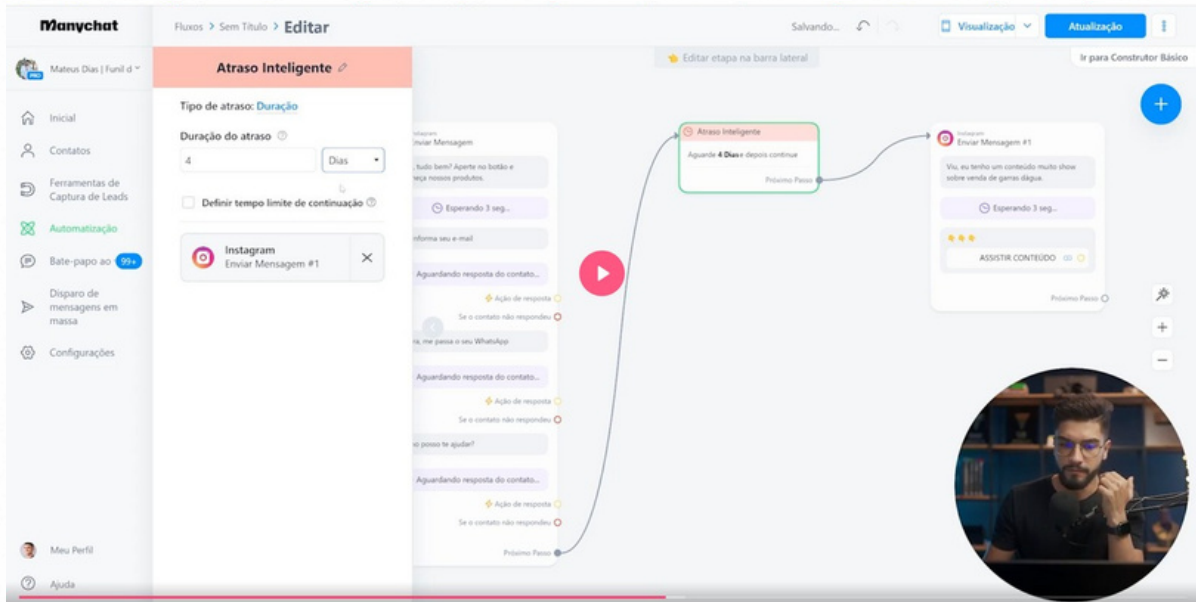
Manychat

Fluxos > Sem Título > Editar

Salvando...

Visualização

Atualização

Ir para Construtor Básico

Mateus Dias | Funil d

Inicial

Contatos

Ferramentas de Captura de Leads

Automatização

Bate-papo ao 99+

Disparo de mensagens em massa

Configurações

Meu Perfil

Ajuda

Atraso Inteligente

Tipo de atraso: Duração

Duração do atraso

4

Dias

Definir tempo limite de continuação

Instagram
Enviar Mensagem #1

Editar etapa na barra lateral

Instagram
Enviar Mensagem

, tudo bem? Aperte no botão e neça nossos produtos.

Esperando 3 seg...

nforma seu e-mail

Aguardando resposta do contato...

Ação de resposta

Se o contato não respondeu

, me passa o seu WhatsApp

Aguardando resposta do contato...

Ação de resposta

Se o contato não respondeu

o posso te ajudar?

Aguardando resposta do contato...

Ação de resposta

Se o contato não respondeu

Próximo Passo

Atraso Inteligente

Aguarde 4 Dias e depois continue

Próximo Passo

Instagram
Enviar Mensagem #1

Viu, eu tenho um conteúdo muito show sobre venda de garras dágua.

Esperando 3 seg...

ASSISTIR CONTEÚDO

Próximo Passo